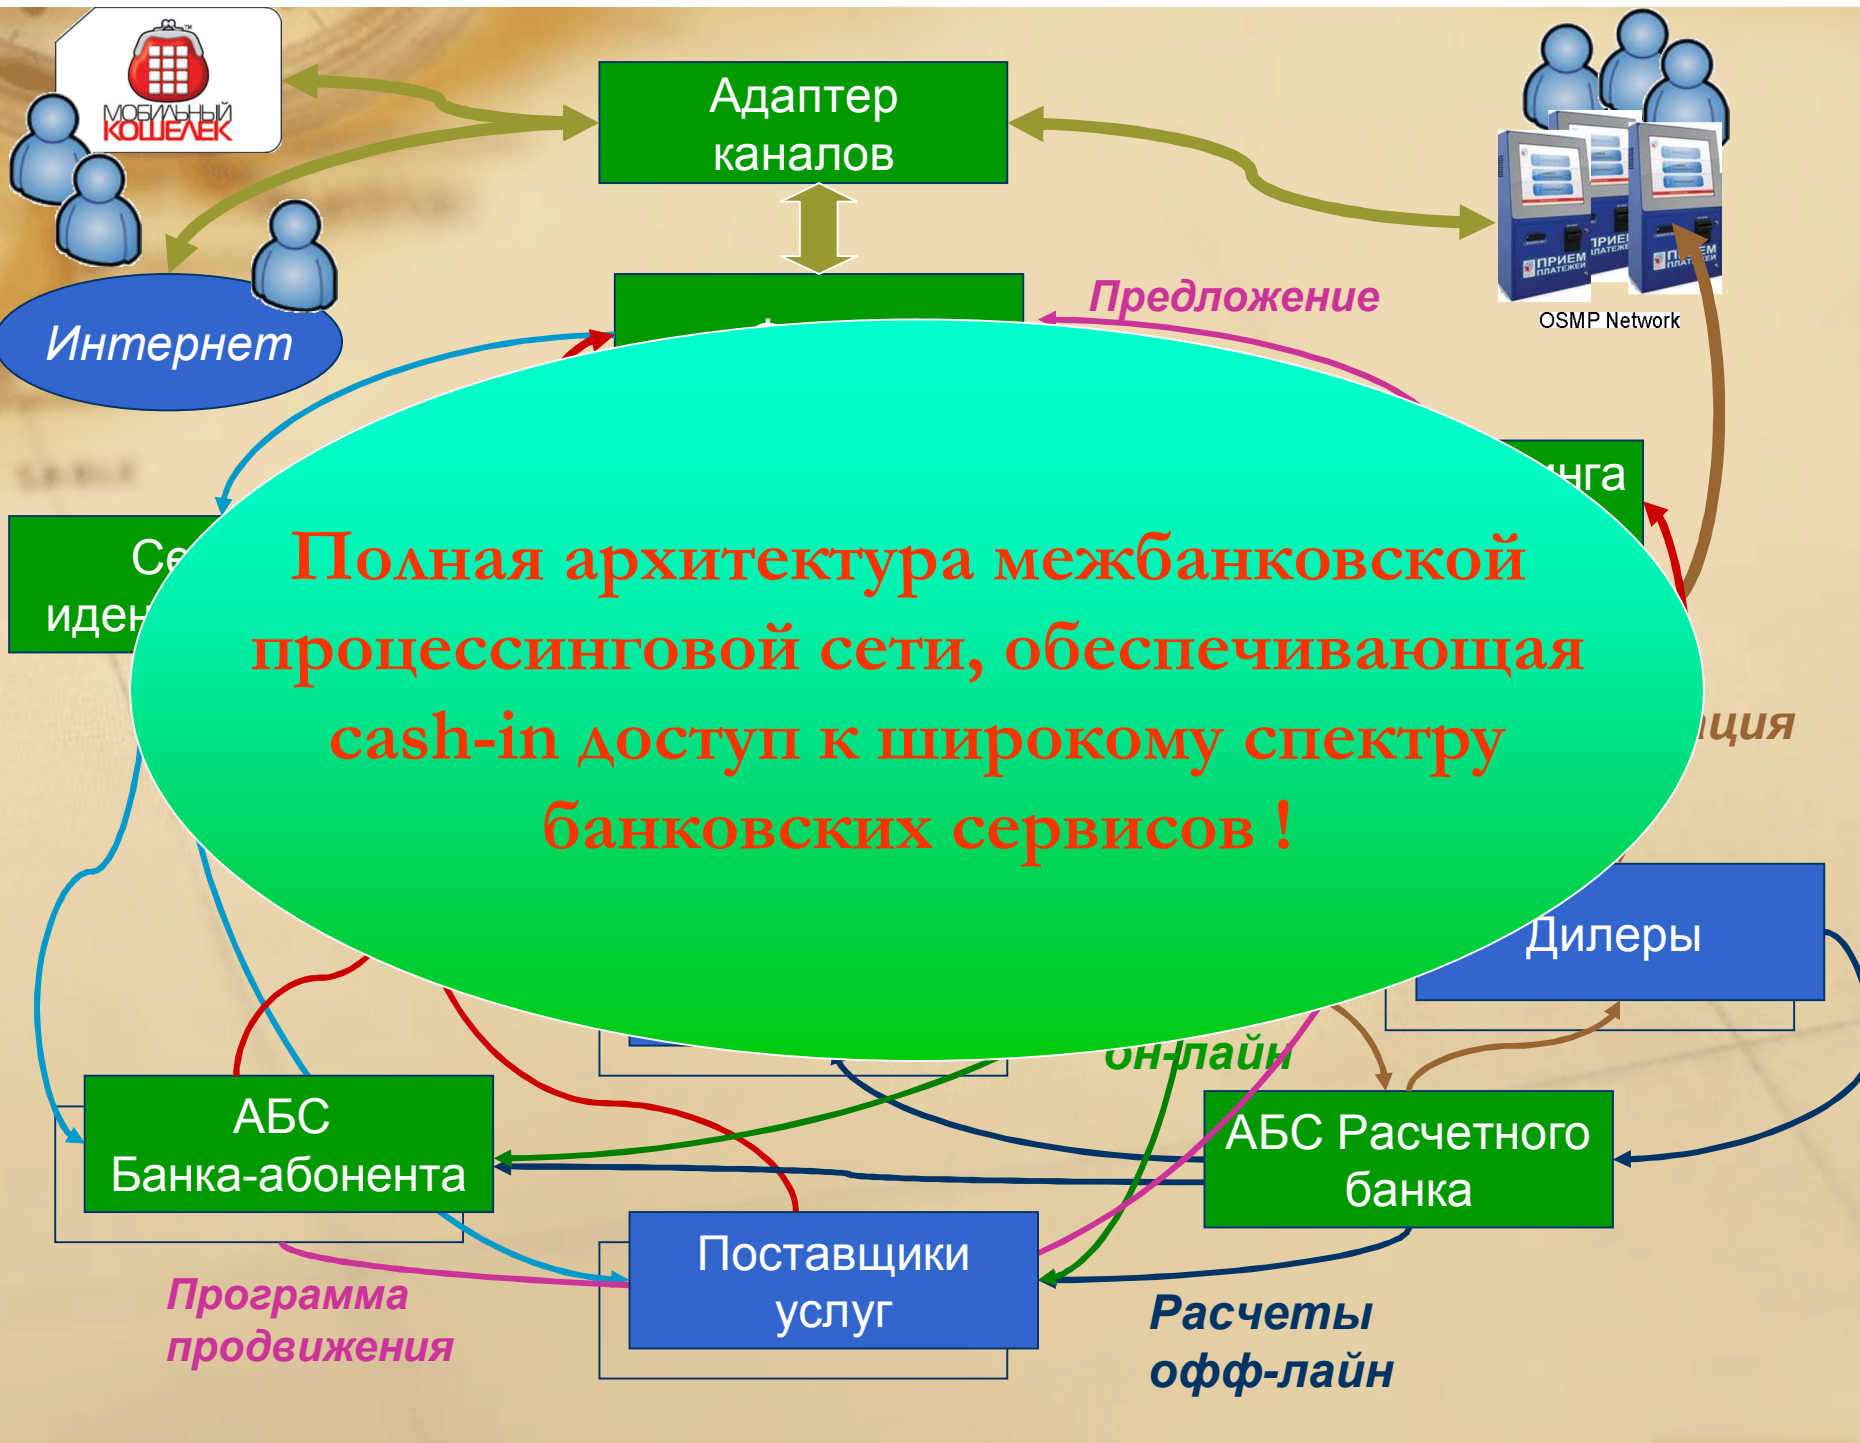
МОБИЛЬНЫЙ КОШЕЛЕК

Адаптер каналов

Интернет

Предложение

ПРИЕМ ПЛАТЕЖЕЙ

OSMP Network

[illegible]нга

Се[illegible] иден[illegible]

Полная архитектура межбанковской процессинговой сети, обеспечивающая cash-in доступ к широкому спектру банковских сервисов !

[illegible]ция

Дилеры

он-лайн

АБС Банка-абонента

АБС Расчетного банка

Поставщики услуг

Программа продвижения

Расчеты офф-лайн